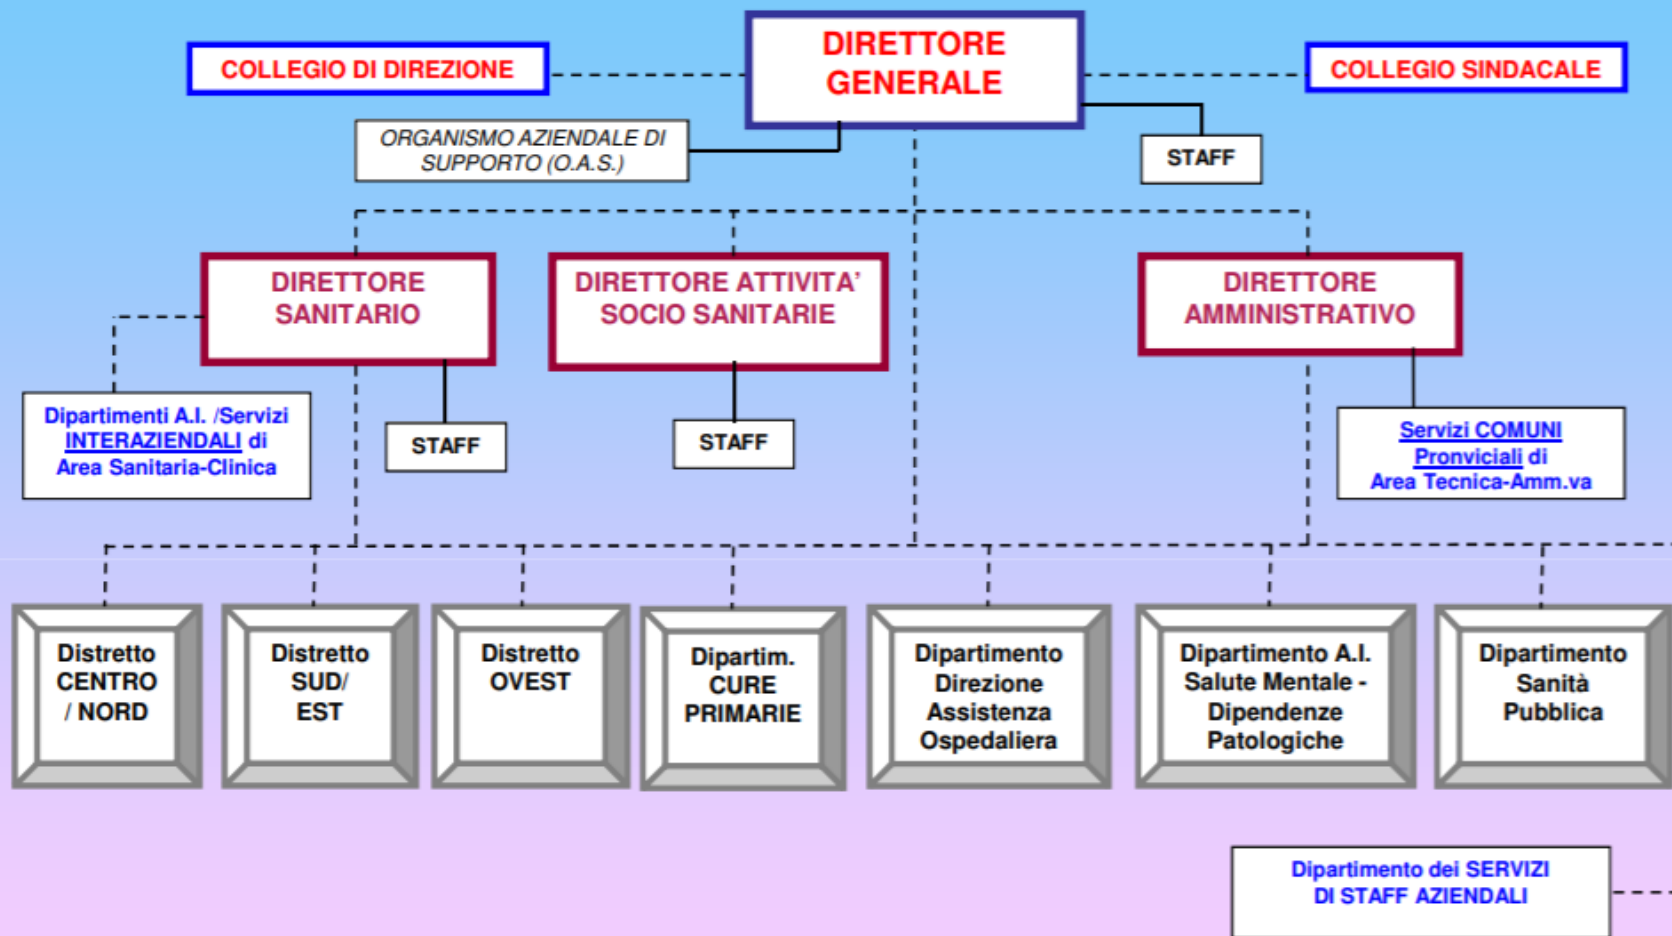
DIRETTORE GENERALE

COLLEGIO DI DIREZIONE

COLLEGIO SINDACALE

ORGANISMO AZIENDALE DI SUPPORTO (O.A.S.)

STAFF

DIRETTORE SANITARIO

DIRETTORE ATTIVITA' SOCIO SANITARIE

DIRETTORE AMMINISTRATIVO

Dipartimenti A.I. /Servizi INTERAZIENDALI di Area Sanitaria-Clinica

STAFF

STAFF

Servizi COMUNI Provinciali di Area Tecnica-Amm.va

Distretto CENTRO / NORD

Distretto SUD/ EST

Distretto OVEST

Dipartim. CURE PRIMARIE

Dipartimento Direzione Assistenza Ospedaliera

Dipartimento A.I. Salute Mentale - Dipendenze Patologiche

Dipartimento Sanità Pubblica

Dipartimento dei SERVIZI DI STAFF AZIENDALI